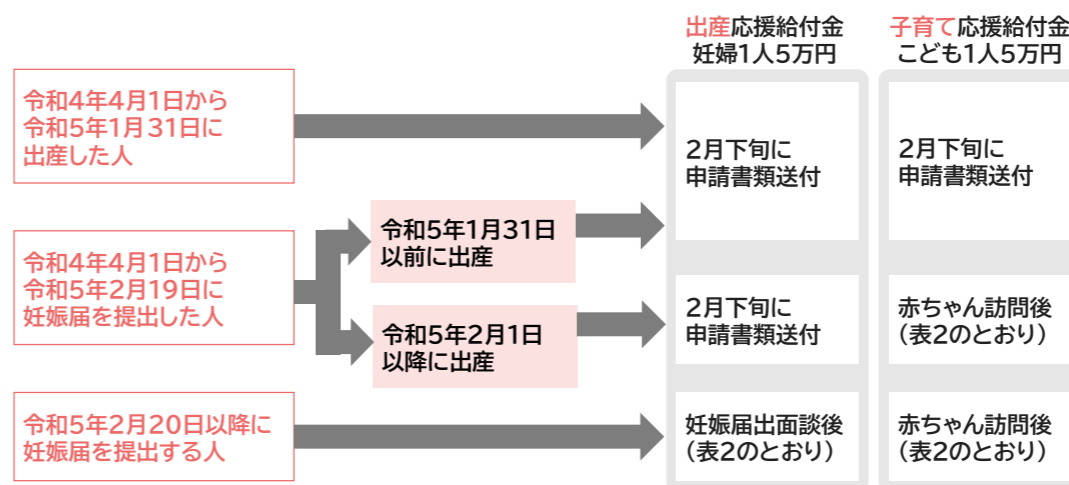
出産応援給付金
妊婦1人5万円

子育て応援給付金
こども1人5万円

令和4年4月1日から
令和5年1月31日に
出産した人

2月下旬に
申請書類送付

2月下旬に
申請書類送付

令和4年4月1日から
令和5年2月19日に
妊娠届を提出した人

令和5年1月31日
以前に出産

令和5年2月1日
以降に出産

2月下旬に
申請書類送付

赤ちゃん訪問後
(表2のとおり)

令和5年2月20日以降に
妊娠届を提出する人

妊娠届出面談後
(表2のとおり)

赤ちゃん訪問後
(表2のとおり)